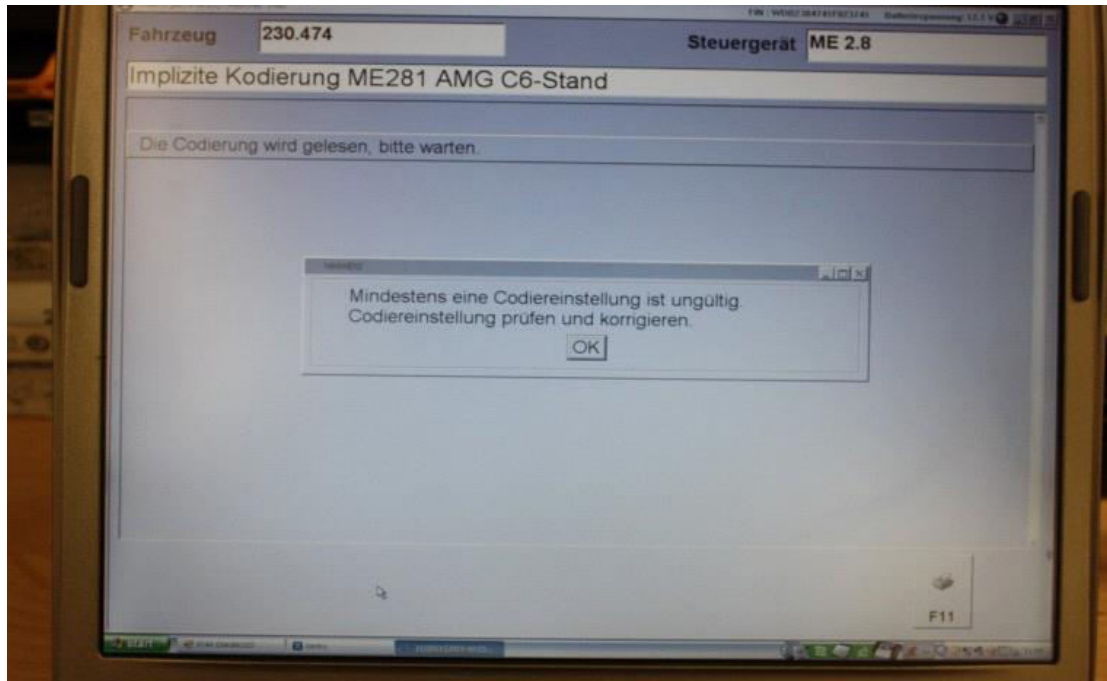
FIN: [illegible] Batteriespannung: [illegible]

Fahrzeug 230.474

Steuergerät ME 2.8

Implizite Kodierung ME281 AMG C6-Stand

Die Codierung wird gelesen, bitte warten.

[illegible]

Mindestens eine Codiereinstellung ist ungültig.
Codiereinstellung prüfen und korrigieren.

OK

F11

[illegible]